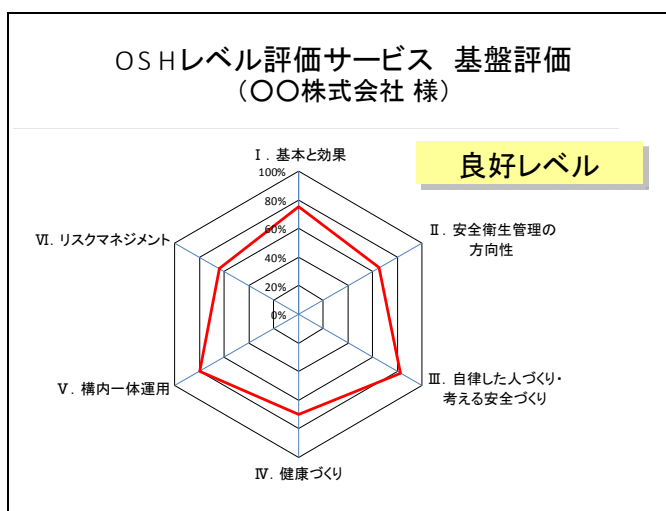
OSHレベル評価サービス　基盤評価
（〇〇株式会社 様）

良好レベル

Ⅰ. 基本と効果

100%
80%
60%
40%
20%
0%

Ⅱ. 安全衛生管理の方向性

Ⅲ. 自律した人づくり・考える安全づくり

Ⅳ. 健康づくり

Ⅴ. 構内一体運用

Ⅵ. リスクマネジメント